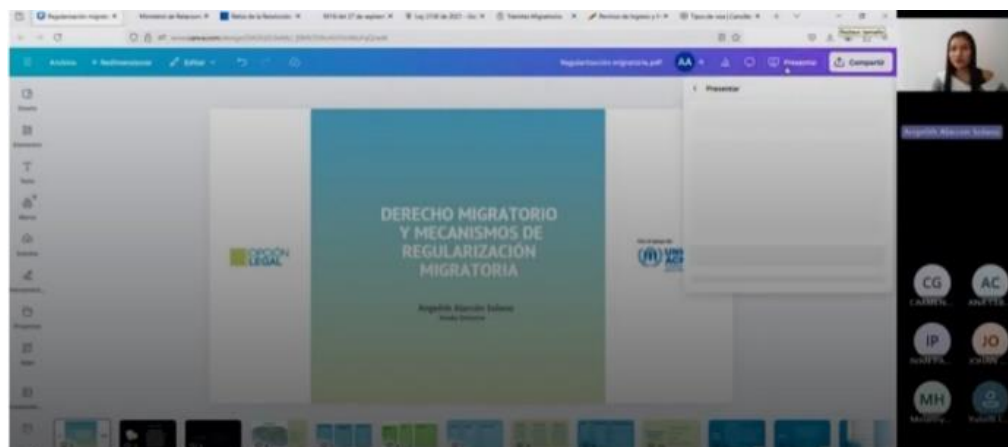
DERECHO MIGRATORIO Y MECANISMOS DE REGULARIZACIÓN MIGRATORIA

Angelith Alarcón Solano

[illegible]

OPCIÓN LEGAL

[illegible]

Regularización migratoria.pdf

AA

Presentar

Compartir

Archivo

Redimensionar

Editar

< Presentar

Angelith Alarcon Solano

CG

AC

IP

JO

MH